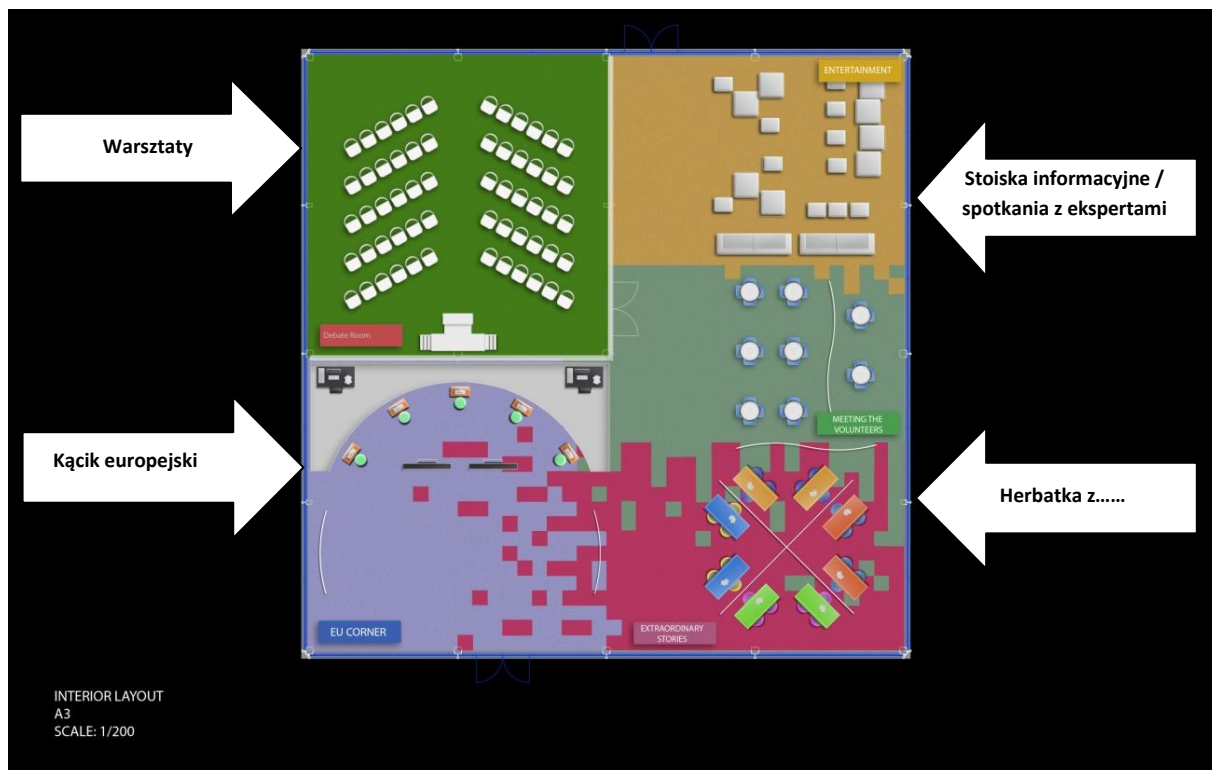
Warsztaty

Debate Room

ENTERTAINMENT

Stoiska informacyjne / spotkania z ekspertami

Kącik europejski

MEETING THE VOLUNTEERS

Herbatka z……

EU CORNER

EXTRAORDINARY STORIES

INTERIOR LAYOUT
A3
SCALE: 1/200